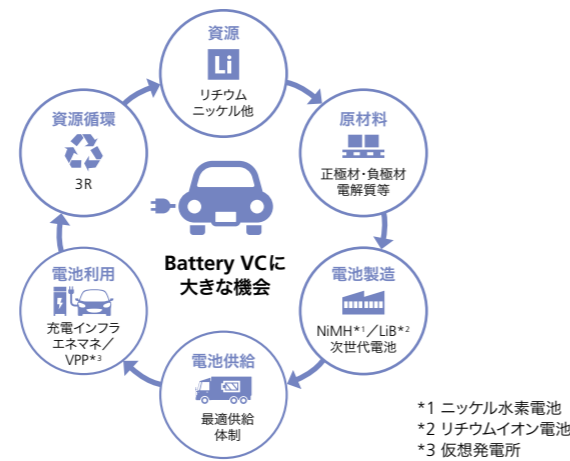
資源
Li
リチウム
ニッケル他

原材料
正極材・負極材
電解質等

電池製造
NiMH*1／LiB*2
次世代電池

電池供給
最適供給
体制

電池利用
充電インフラ
エネマネ／
VPP*3

資源循環
3R

Battery VCに
大きな機会

*1 ニッケル水素電池
*2 リチウムイオン電池
*3 仮想発電所